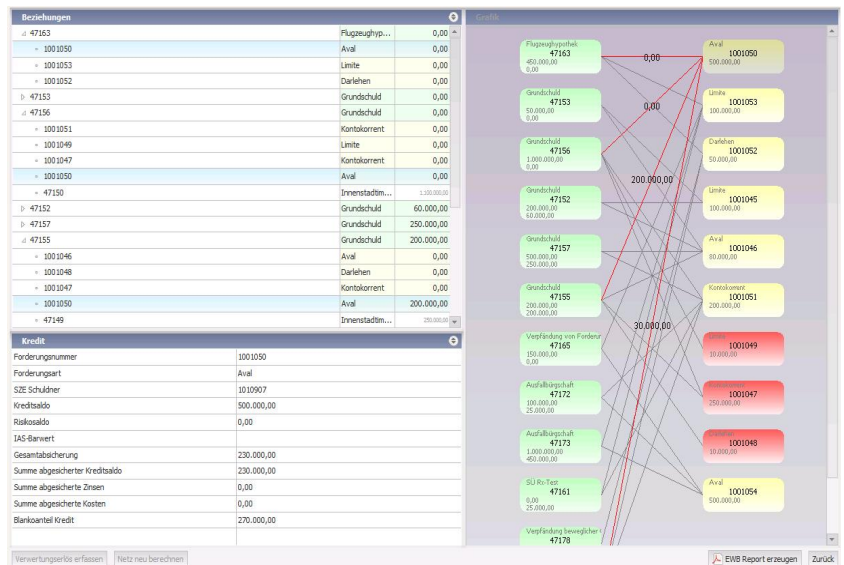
Beziehungen

| | | |
|---|---|---|
| ⊿ 47163 | Flugzeughyp... | 0,00 |
| ◦ 1001050 | Aval | 0,00 |
| ◦ 1001053 | Limite | 0,00 |
| ◦ 1001052 | Darlehen | 0,00 |
| ▷ 47153 | Grundschuld | 0,00 |
| ⊿ 47156 | Grundschuld | 0,00 |
| ◦ 1001051 | Kontokorrent | 0,00 |
| ◦ 1001049 | Limite | 0,00 |
| ◦ 1001047 | Kontokorrent | 0,00 |
| ◦ 1001050 | Aval | 0,00 |
| ◦ 47150 | Innenstadtim... | 1.100.000,00 |
| ▷ 47152 | Grundschuld | 60.000,00 |
| ▷ 47157 | Grundschuld | 250.000,00 |
| ⊿ 47155 | Grundschuld | 200.000,00 |
| ◦ 1001046 | Aval | 0,00 |
| ◦ 1001048 | Darlehen | 0,00 |
| ◦ 1001047 | Kontokorrent | 0,00 |
| ◦ 1001050 | Aval | 200.000,00 |
| ◦ 47149 | Innenstadtim... | 250.000,00 |

Kredit

| | |
|---|---|
| Forderungsnummer | 1001050 |
| Forderungsart | Aval |
| SZE Schuldner | 1010907 |
| Kreditsaldo | 500.000,00 |
| Risikosaldo | 0,00 |
| IAS-Barwert | |
| Gesamtabsicherung | 230.000,00 |
| Summe abgesicherter Kreditsaldo | 230.000,00 |
| Summe abgesicherte Zinsen | 0,00 |
| Summe abgesicherte Kosten | 0,00 |
| Blankoanteil Kredit | 270.000,00 |

Grafik

Flugzeughypothek 47163 450.000,00 0,00
Grundschuld 47153 50.000,00 0,00
Grundschuld 47156 1.000.000,00 0,00
Grundschuld 47152 200.000,00 60.000,00
Grundschuld 47157 500.000,00 250.000,00
Grundschuld 47155 200.000,00 200.000,00
Verpfändung von Forderun 47165 150.000,00 0,00
Ausfallbürgschaft 47172 100.000,00 25.000,00
Ausfallbürgschaft 47173 1.000.000,00 450.000,00
SÜ Rx-Test 47161 0,00 25.000,00
Verpfändung beweglicher 47178

0,00
0,00
200.000,00
30.000,00

Aval 1001050 500.000,00
Limite 1001053 100.000,00
Darlehen 1001052 50.000,00
Limite 1001045 100.000,00
Aval 1001046 80.000,00
Kontokorrent 1001051 200.000,00
Limite 1001049 10.000,00
Kontokorrent 1001047 250.000,00
Darlehen 1001048 10.000,00
Aval 1001054 500.000,00

Verwertungserlös erfassen | Netz neu berechnen | EWB Report erzeugen | Zurück